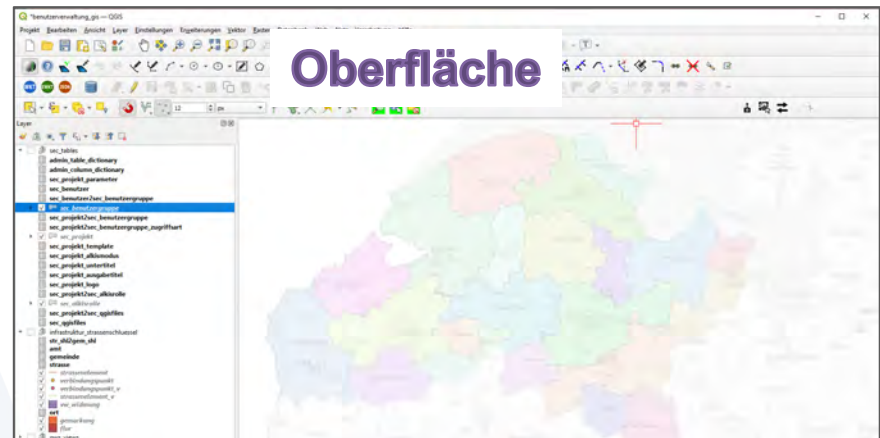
*benutzerverwaltung_gis — QGIS

Projekt Bearbeiten Ansicht Layer Einstellungen Erweiterungen Vektor Raster

Oberfläche

Layer

sec_tables
admin_table_dictionary
admin_column_dictionary
sec_projekt_parameter
sec_benutzer
sec_benutzer2sec_benutzergruppe
sec_benutzergruppe
sec_projekt2sec_benutzergruppe
sec_projekt2sec_benutzergruppe_zugriffsart
sec_projekt
sec_projekt_template
sec_projekt_alkismodus
sec_projekt_untertitel
sec_projekt_ausgabetitel
sec_projekt_logo
sec_projekt2sec_alkisrolle
sec_alkisrolle
sec_projekt2sec_qgisfiles
sec_qgisfiles
infrastruktur_strassenschluessel
str_shl2gem_shl
amt
gemeinde
strasse
strassenelement
verbindungspunkt
verbindungspunkt_v
strassenelement_v
str_widmung
ort
gemarkung
flur